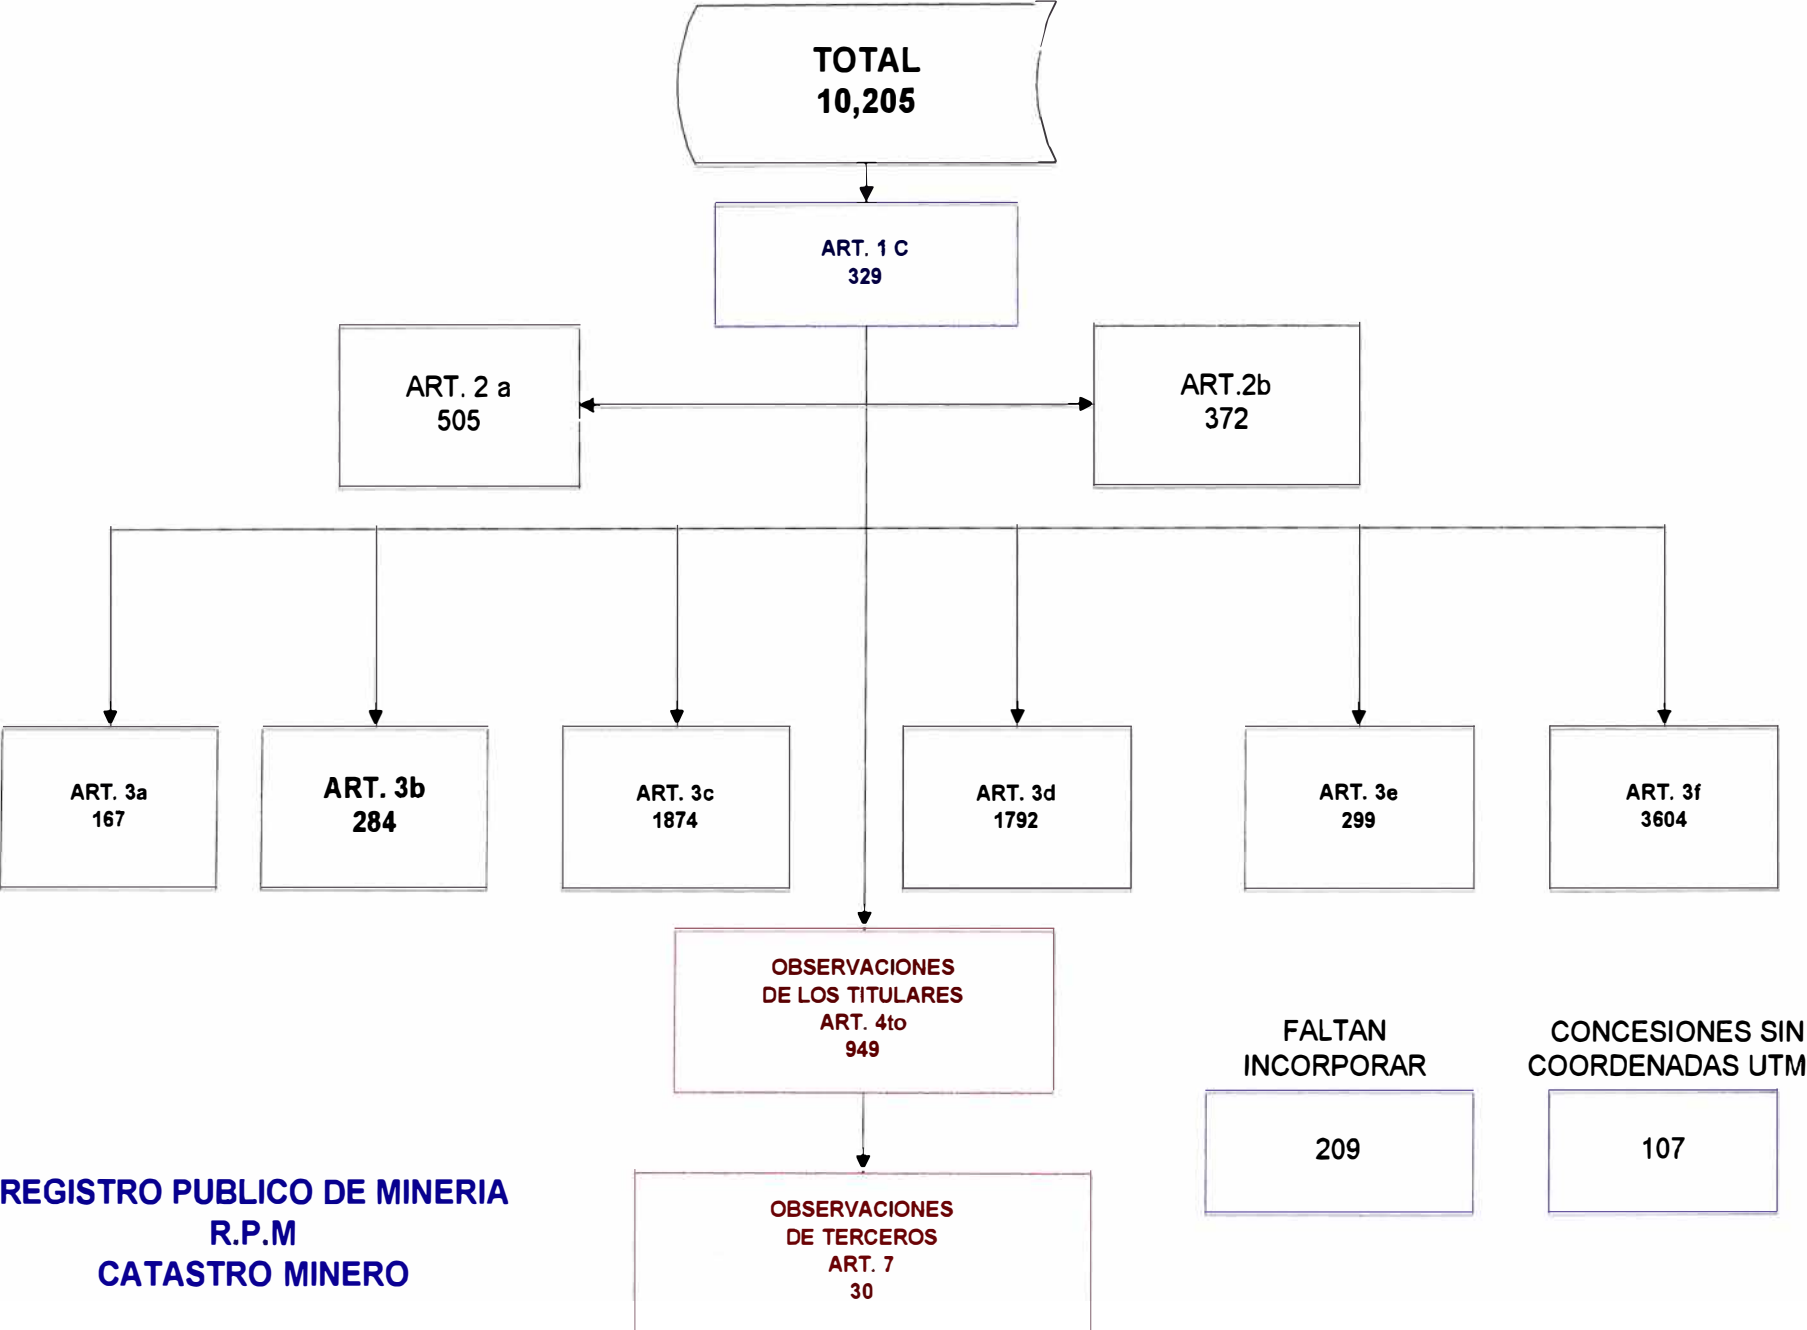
TOTAL
10,205

ART. 1 C
329

ART. 2 a
505

ART.2b
372

ART. 3a
167

ART. 3b
284

ART. 3c
1874

ART. 3d
1792

ART. 3e
299

ART. 3f
3604

OBSERVACIONES
DE LOS TITULARES
ART. 4to
949

FALTAN
INCORPORAR

209

CONCESIONES SIN
COORDENADAS UTM

107

REGISTRO PUBLICO DE MINERIA
R.P.M
CATASTRO MINERO

OBSERVACIONES
DE TERCEROS
ART. 7
30